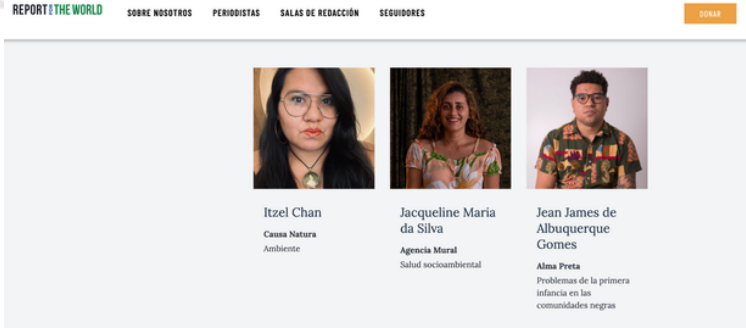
REPORT FOR THE WORLD SOBRE NOSOTROS PERIODISTAS SALAS DE REDACCIÓN SEGUIDORES DONAR

Itzel Chan
Causa Natura
Ambiente

Jacqueline Maria da Silva
Agencia Mural
Salud socioambiental

Jean James de Albuquerque Gomes
Alma Preta
Problemas de la primera infancia en las comunidades negras